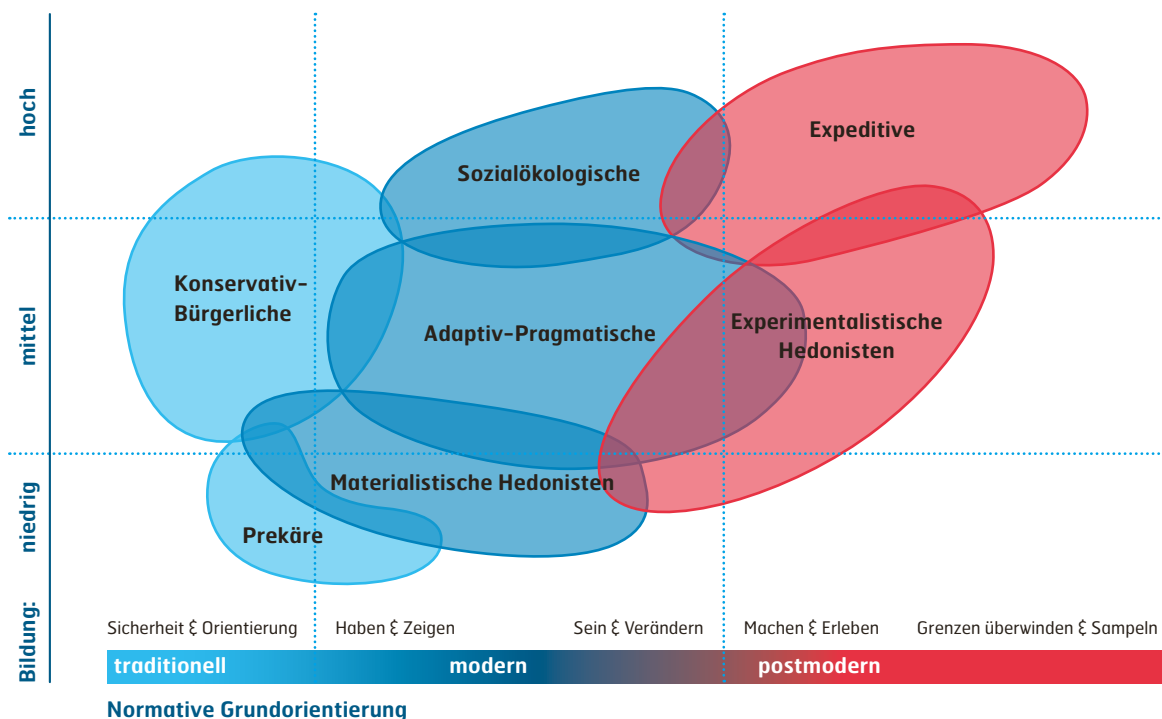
Bildung: niedrig mittel hoch

Expeditive

Sozialökologische

Konservativ-Bürgerliche

Adaptiv-Pragmatische

Experimentalistische Hedonisten

Materialistische Hedonisten

Prekäre

Sicherheit & Orientierung | Haben & Zeigen | Sein & Verändern | Machen & Erleben | Grenzen überwinden & Sampeln

traditionell | modern | postmodern

Normative Grundorientierung